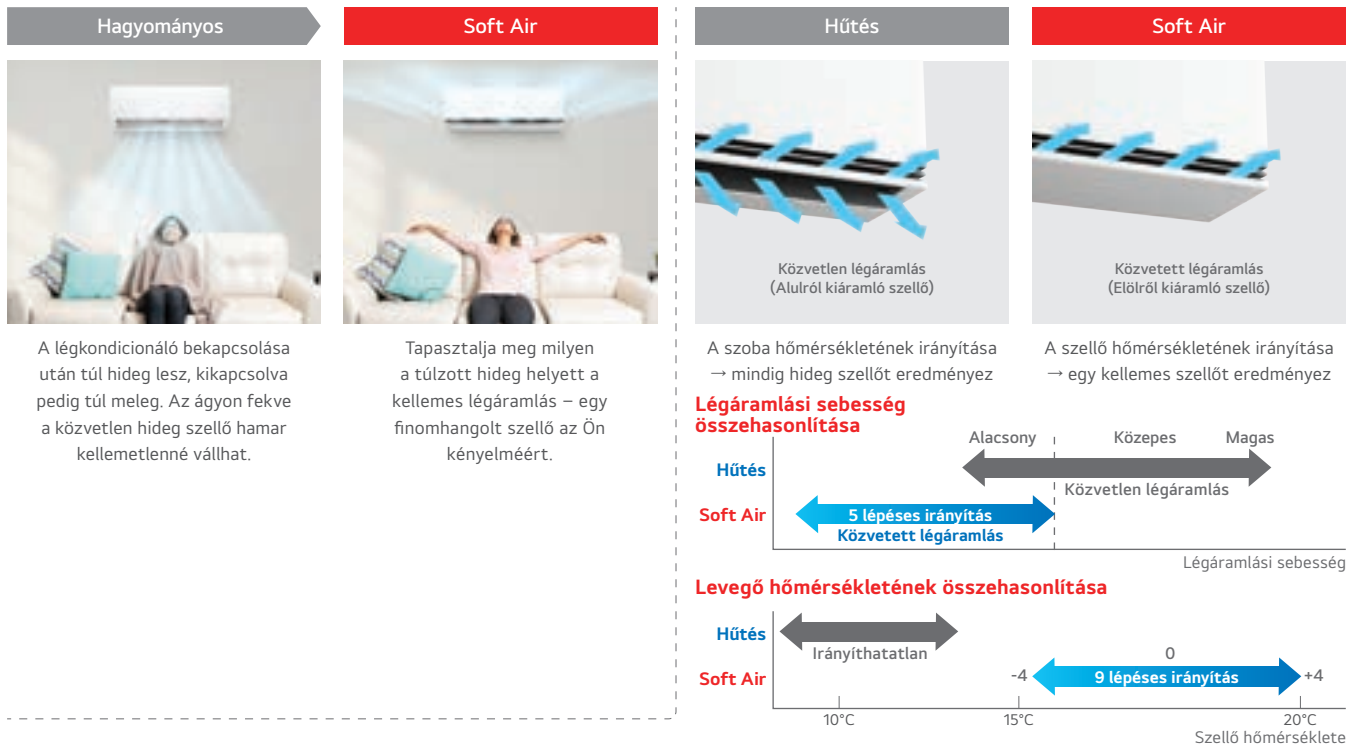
Hagyományos

Soft Air

A légkondicionáló bekapcsolása után túl hideg lesz, kikapcsolva pedig túl meleg. Az ágyon fekve a közvetlen hideg szellő hamar kellemetlenné vállhat.

Tapasztalja meg milyen a túlzott hideg helyett a kellemes légáramlás – egy finomhangolt szellő az Ön kényelméért.

Hűtés

Soft Air

Közvetlen légáramlás
(Alulról kiáramló szellő)

Közvetett légáramlás
(Elölről kiáramló szellő)

A szoba hőmérsékletének irányítása → mindig hideg szellőt eredményez

A szellő hőmérsékletének irányítása → egy kellemes szellőt eredményez

Légáramlási sebesség összehasonlítása

Alacsony

Közepes

Magas

Hűtés

Közvetlen légáramlás

Soft Air

5 lépéses irányítás

Közvetett légáramlás

Légáramlási sebesség

Levegő hőmérsékletének összehasonlítása

Hűtés

Irányíthatatlan

0

Soft Air

-4

9 lépéses irányítás

+4

10°C

15°C

20°C

Szellő hőmérséklete